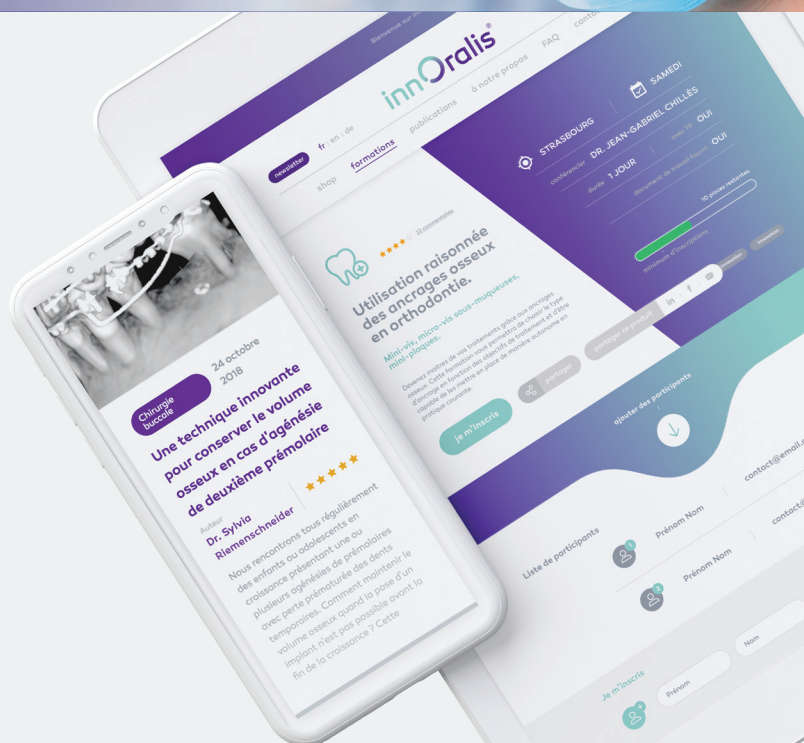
Bienvenue sur in

innOralis®

publications

à notre propos

FAQ

conta

newsletter

fr | en | de

shop

formations

STRASBOURG

SAMEDI

conférencier DR. JEAN-GABRIEL CHILLÈS

durée 1 JOUR

avec TP OUI

document de travail fourni OUI

10 places restantes

minimum d'inscriptions

22 commentaires

Utilisation raisonnée des ancrages osseux en orthodontie.

Mini-vis, micro-vis sous-muqueuses, mini-plaques.

Devenez maîtres de vos traitements grâce aux ancrages osseux. Cette formation vous permettra de choisir le type d'ancrage en fonction des objectifs de traitement et d'être capable de les mettre en place de manière autonome en pratique courante.

partager ce produit

in

f

partager

je m'inscris

ajouter des participants

Liste de participants

Prénom Nom

contact@email.c

Prénom Nom

contact@

Je m'inscris

Prénom

Nom

Chirurgie buccale

24 octobre 2018

Une technique innovante pour conserver le volume osseux en cas d'agénésie de deuxième prémolaire

Auteur
Dr. Sylvia Riemenschneider

Nous rencontrons tous régulièrement des enfants ou adolescents en croissance présentant une ou plusieurs agénésies de prémolaires avec perte prématurée des dents temporaires. Comment maintenir le volume osseux quand la pose d'un implant n'est pas possible avant la fin de la croissance ? Cette